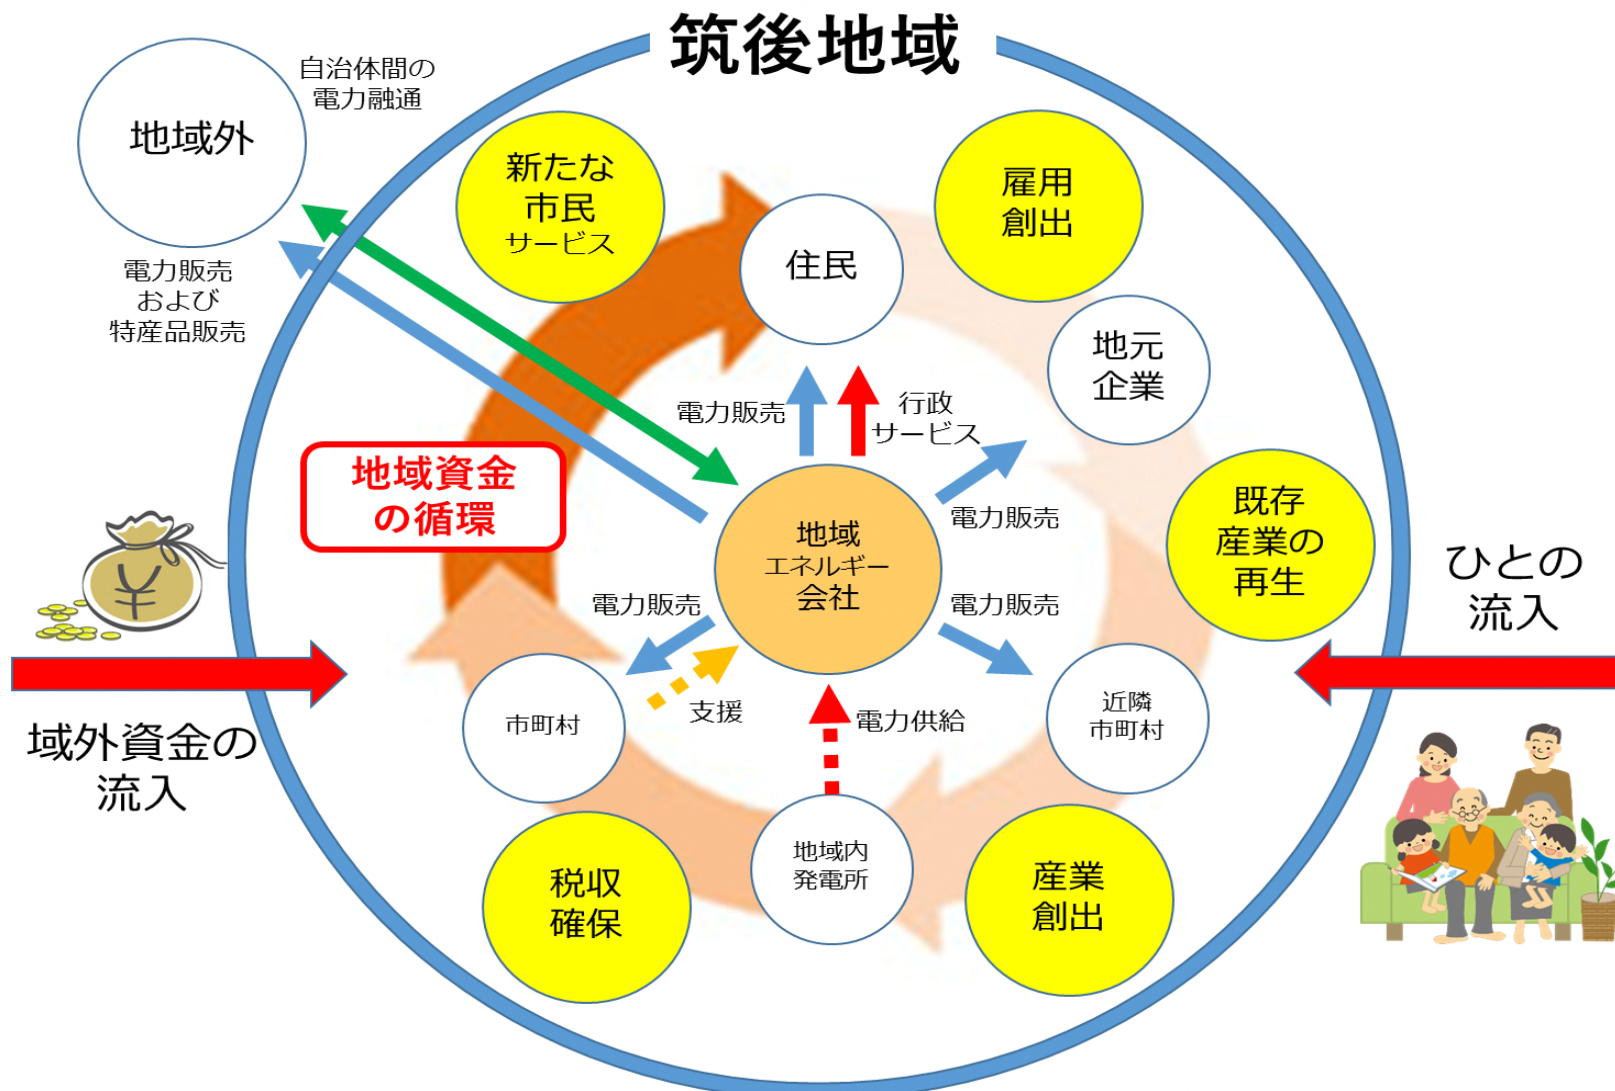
筑後地域

地域外

自治体間の電力融通

電力販売および特産品販売

新たな市民サービス

雇用創出

住民

地元企業

既存産業の再生

ひとの流入

地域資金の循環

電力販売

行政サービス

電力販売

地域エネルギー会社

電力販売

電力販売

¥

域外資金の流入

市町村

支援

電力供給

近隣市町村

税収確保

地域内発電所

産業創出